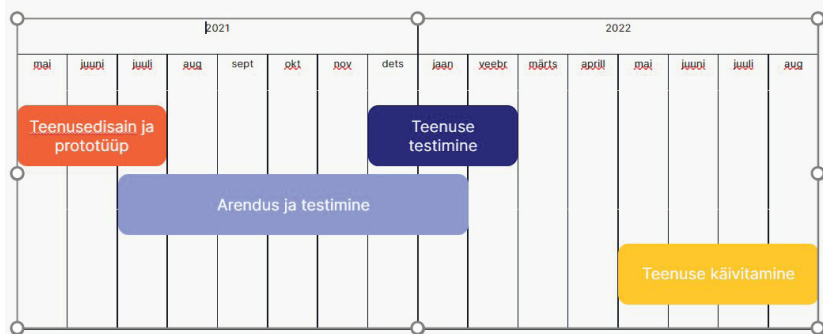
| 2021 | | | | | | | | 2022 | | | | | | | |
|---|---|---|---|---|---|---|---|---|---|---|---|---|---|---|---|
| mai | juuni | juuli | aug | sept | okt | nov | dets | jaan | veebr | märts | aprill | mai | juuni | juuli | aug |

Teenusedisain ja prototüüp

Teenuse testimine

Arendus ja testimine

Teenuse käivitamine